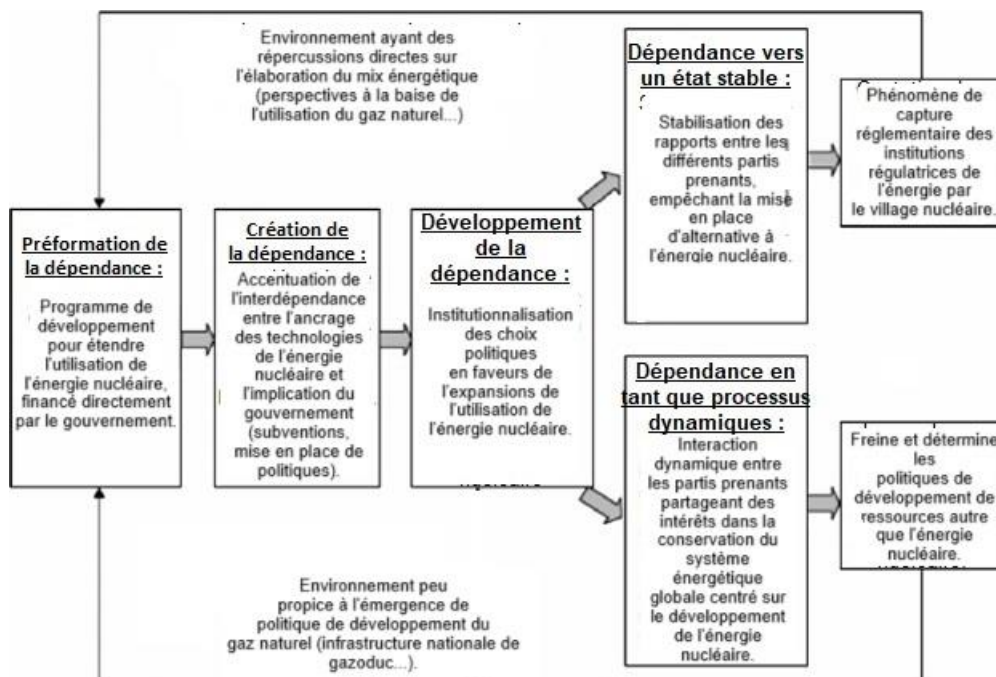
Environnement ayant des répercussions directes sur l'élaboration du mix énergétique (perspectives à la baise de l'utilisation du gaz naturel...)

Préformation de la dépendance :

Programme de développement pour étendre l'utilisation de l'énergie nucléaire, financé directement par le gouvernement.

Création de la dépendance :

Accentuation de l'interdépendance entre l'ancrage des technologies de l'énergie nucléaire et l'implication du gouvernement (subventions, mise en place de politiques).

Développement de la dépendance :

Institutionnalisation des choix politiques en faveurs de l'expansions de l'utilisation de l'énergie nucléaire.

Dépendance vers un état stable :

Stabilisation des rapports entre les différents partis prenants, empêchant la mise en place d'alternative à l'énergie nucléaire.

Phénomène de capture réglementaire des institutions régulatrices de l'énergie par le village nucléaire.

Dépendance en tant que processus dynamiques :

Interaction dynamique entre les partis prenants partageant des intérêts dans la conservation du système énergétique globale centré sur le développement de l'énergie nucléaire.

Freine et détermine les politiques de développement de ressources autre que l'énergie nucléaire.

Environnement peu propice à l'émergence de politique de développement du gaz naturel (infrastructure nationale de gazoduc...).